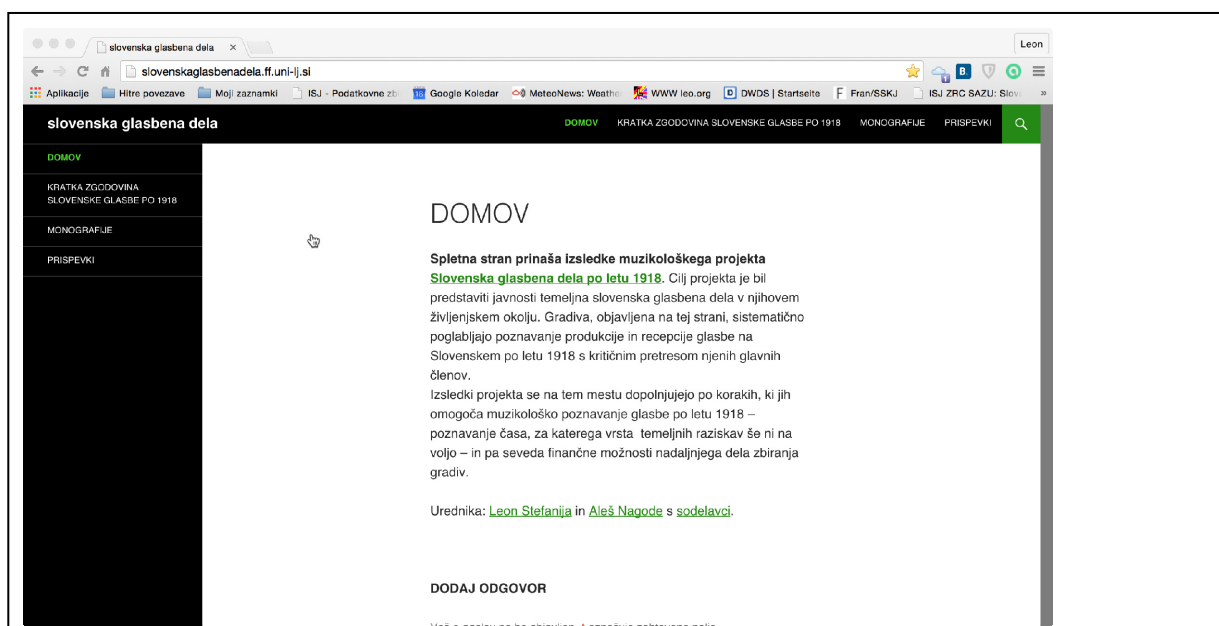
slovenska glasbena dela ×

Leon

slovenskaglasbenadela.ff.uni-lj.si

Aplikacije | Hitre povezave | Moji zaznamki | ISJ - Podatkovne zb | Google Koledar | MeteoNews: Weathe | WWW leo.org | DWDS | Startseite | Fran/SSKJ | ISJ ZRC SAZU: Slov »

slovenska glasbena dela

DOMOV KRATKA ZGODOVINA SLOVENSKE GLASBE PO 1918 MONOGRAFIJE PRISPEVKI

DOMOV

KRATKA ZGODOVINA SLOVENSKE GLASBE PO 1918

MONOGRAFIJE

PRISPEVKI

DOMOV

**Spletna stran prinaša izsledke muzikološkega projekta Slovenska glasbena dela po letu 1918**. Cilj projekta je bil predstaviti javnosti temeljna slovenska glasbena dela v njihovem življenjskem okolju. Gradiva, objavljena na tej strani, sistematično poglabljajo poznavanje produkcije in recepcije glasbe na Slovenskem po letu 1918 s kritičnim pretresom njenih glavnih členov.
Izsledki projekta se na tem mestu dopolnjujejo po korakih, ki jih omogoča muzikološko poznavanje glasbe po letu 1918 – poznavanje časa, za katerega vrsta temeljnih raziskav še ni na voljo – in pa seveda finančne možnosti nadaljnjega dela zbiranja gradiv.

Urednika: Leon Stefanija in Aleš Nagode s sodelavci.

DODAJ ODGOVOR

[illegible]